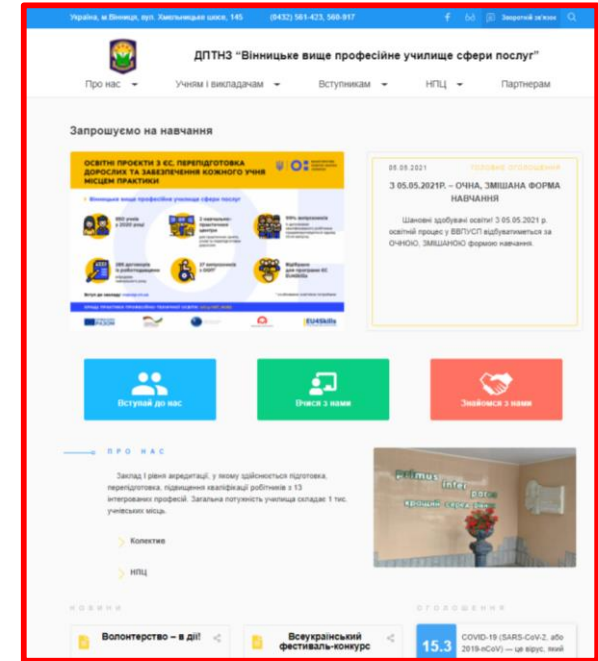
Україна, м Вінниця, вул. Хмельницьке шосе, 145 (0432) 561-423, 560-917 Зворотній зв'язок

ДПТНЗ "Вінницьке вище професійне училище сфери послуг"

Про нас Учням і викладачам Вступникам НПЦ Партнерам

Запрошуємо на навчання

ОСВІТНІ ПРОЕКТИ З ЄС. ПЕРЕПІДГОТОВКА ДОРОСЛИХ ТА ЗАБЕЗПЕЧЕННЯ КОЖНОГО УЧНЯ МІСЦЕМ ПРАКТИКИ

Вінницьке вище професійне училище сфери послуг

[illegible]

EU4Skills

05.05.2021 ГОЛОВНЕ ОГОЛОШЕННЯ

З 05.05.2021Р. – ОЧНА, ЗМІШАНА ФОРМА НАВЧАННЯ

Шановні здобувачі освіти! З 05.05.2021 р. освітній процес у ВВПУСП відбуватиметься за ОЧНОЮ, ЗМІШАНОЮ формою навчання.

Вступай до нас

Вчися з нами

Знайомся з нами

ПРО НАС

Заклад І рівня акредитації, у якому здійснюється підготовка, перепідготовка, підвищення кваліфікації робітників з 13 інтегрованих професій. Загальна потужність училища складає 1 тис. учнівських місць.

Колектив

НПЦ

primus inter pares

НОВИНИ

Волонтерство – в дії!

Всеукраїнський фестиваль-конкурс

ОГОЛОШЕННЯ

15.3

COVID-19 (SARS-CoV-2, або 2019-nCoV) — це вірус, який